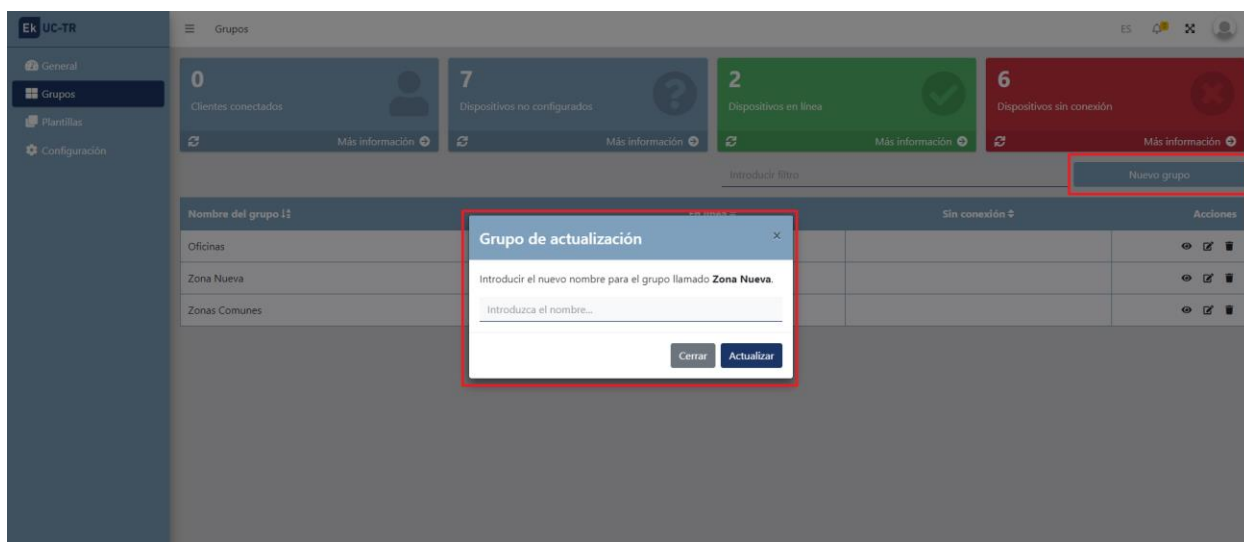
Ek UC-TR

General
Grupos
Plantillas
Configuración

Grupos

ES

0
Clientes conectados
Más información

7
Dispositivos no configurados
Más información

2
Dispositivos en línea
Más información

6
Dispositivos sin conexión
Más información

Introducir filtro

Nuevo grupo

| Nombre del grupo | En línea | Sin conexión | Acciones |
|---|---|---|---|
| Oficinas | | | |
| Zona Nueva | | | |
| Zonas Comunes | | | |

Grupo de actualización

×

Introducir el nuevo nombre para el grupo llamado **Zona Nueva**.

Introduzca el nombre...

Cerrar
Actualizar